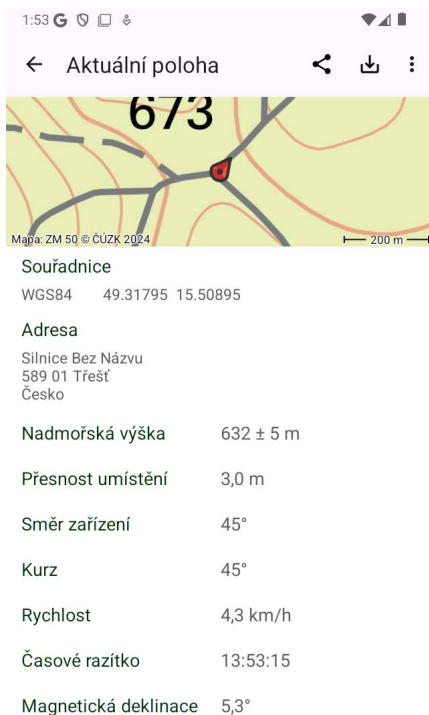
1:53 G

Aktuální poloha

673

Mapa: ZM 50 © ČÚZK 2024

200 m

Souřadnice

WGS84 49.31795 15.50895

Adresa

Silnice Bez Názvu
589 01 Třešť
Česko

Nadmořská výška 632 ± 5 m

Přesnost umístění 3,0 m

Směr zařízení 45°

Kurz 45°

Rychlost 4,3 km/h

Časové razítko 13:53:15

Magnetická deklinace 5,3°